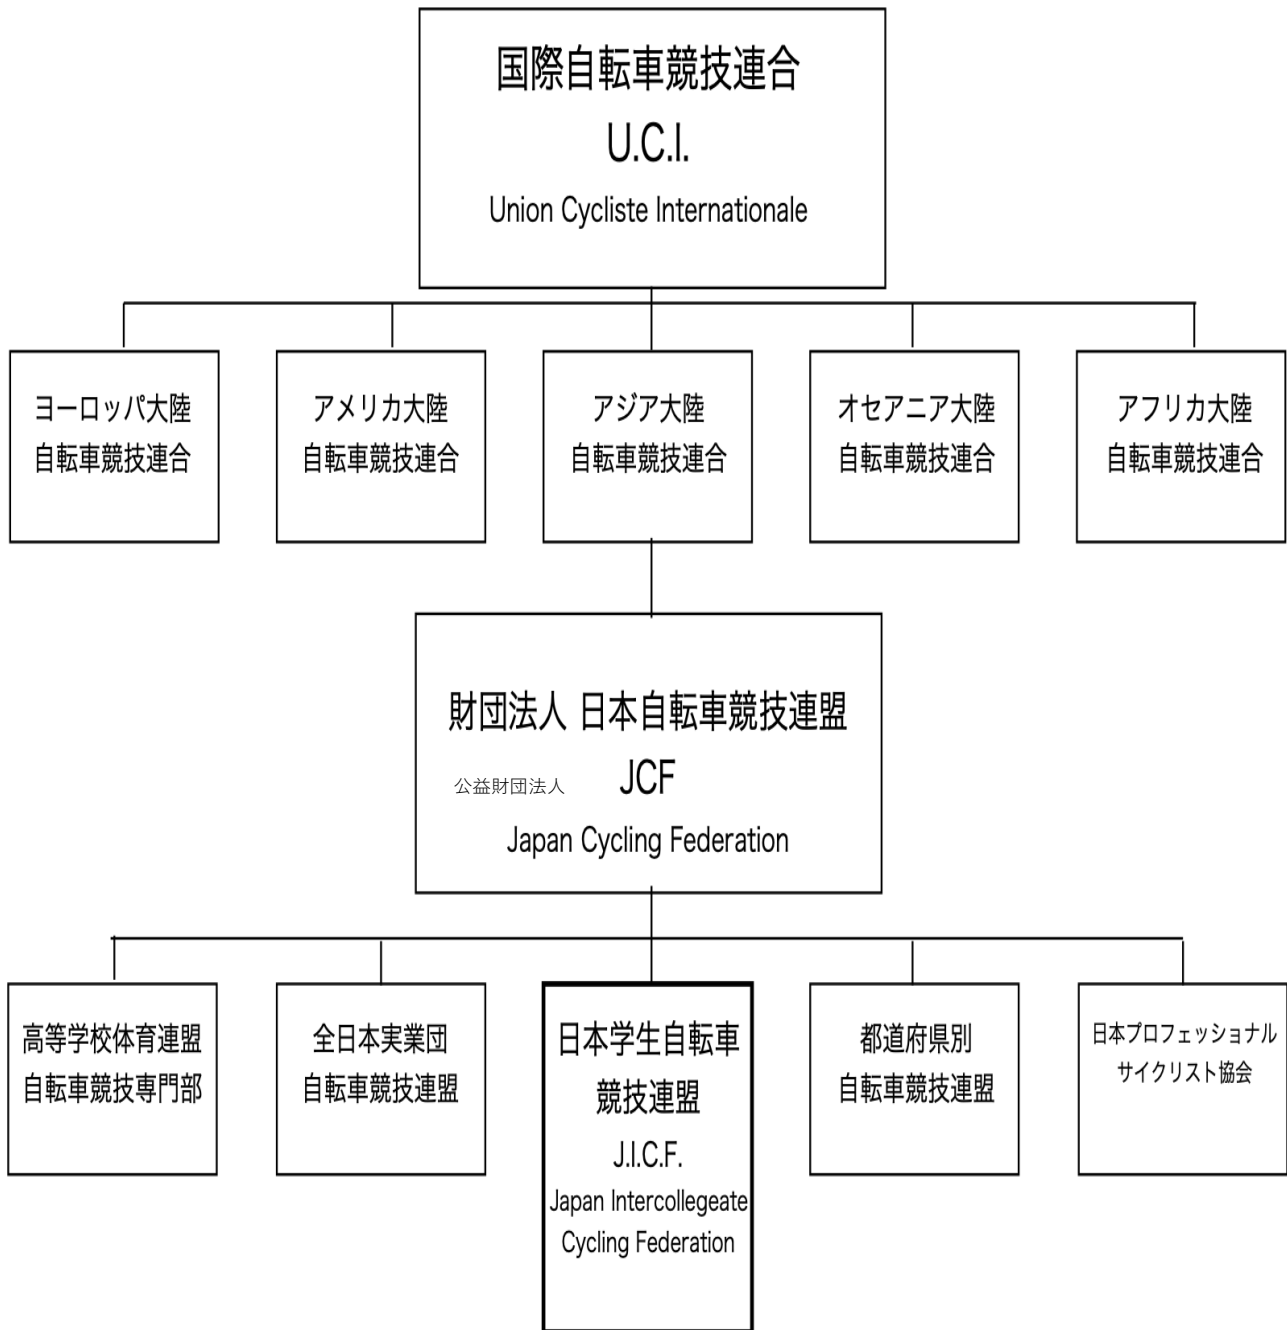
国際自転車競技連合
U.C.I.
Union Cycliste Internationale

ヨーロッパ大陸
自転車競技連合

アメリカ大陸
自転車競技連合

アジア大陸
自転車競技連合

オセアニア大陸
自転車競技連合

アフリカ大陸
自転車競技連合

財団法人 日本自転車競技連盟
公益財団法人 JCF
Japan Cycling Federation

高等学校体育連盟
自転車競技専門部

全日本実業団
自転車競技連盟

日本学生自転車
競技連盟
J.I.C.F.
Japan Intercollegeate
Cycling Federation

都道府県別
自転車競技連盟

日本プロフェッショナル
サイクリスト協会